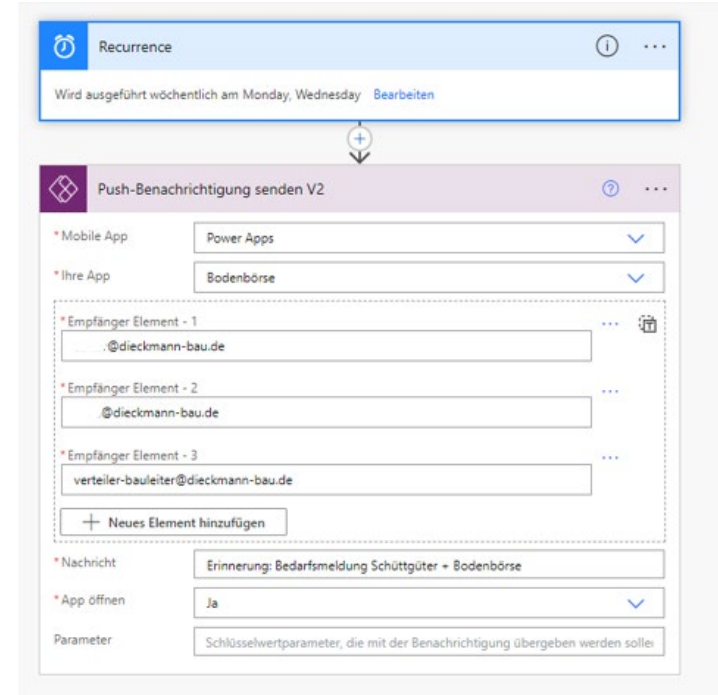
Recurrence

Wird ausgeführt wöchentlich am Monday, Wednesday Bearbeiten

Push-Benachrichtigung senden V2

* Mobile App
Power Apps

* Ihre App
Bodenbörse

* Empfänger Element - 1
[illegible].@dieckmann-bau.de

* Empfänger Element - 2
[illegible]@dieckmann-bau.de

* Empfänger Element - 3
verteiler-bauleiter@dieckmann-bau.de

+ Neues Element hinzufügen

* Nachricht
Erinnerung: Bedarfsmeldung Schüttgüter + Bodenbörse

* App öffnen
Ja

Parameter
Schlüsselwertparameter, die mit der Benachrichtigung übergeben werden solle